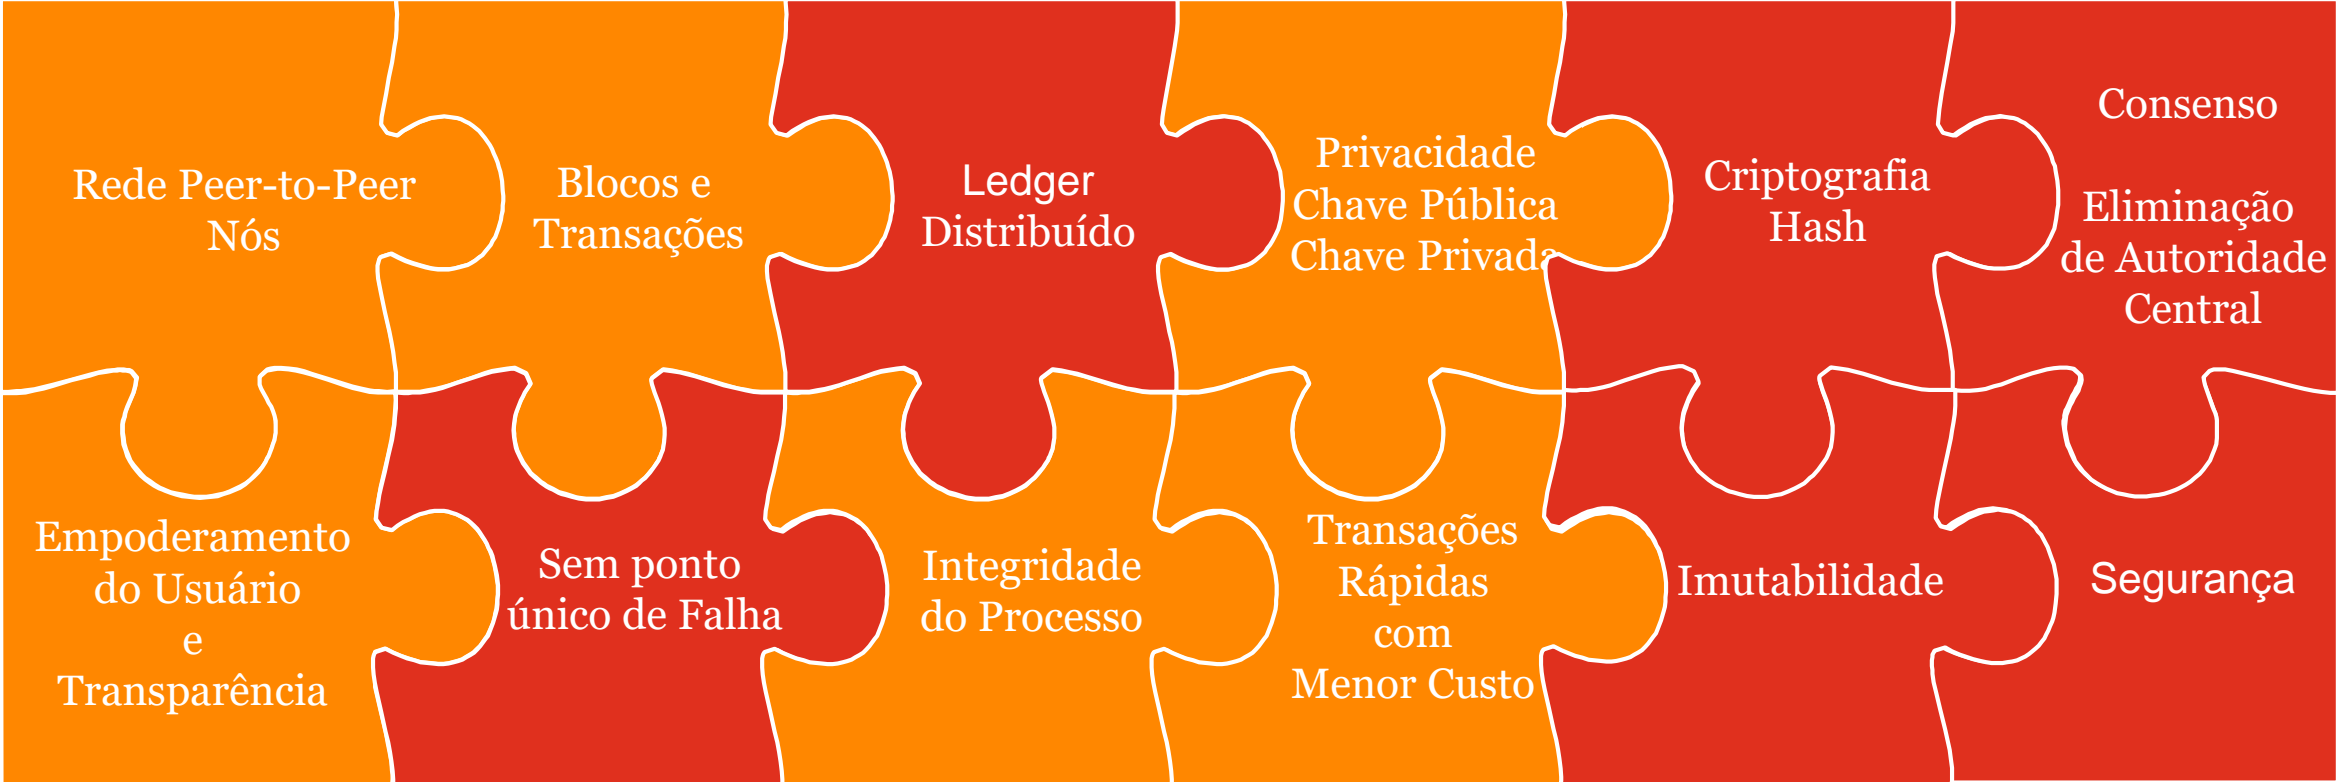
Rede Peer-to-Peer
Nós

Blocos e
Transações

Ledger
Distribuído

Privacidade
Chave Pública
Chave Privada

Criptografia
Hash

Consenso

Eliminação
de Autoridade
Central

Empoderamento
do Usuário
e
Transparência

Sem ponto
único de Falha

Integridade
do Processo

Transações
Rápidas
com
Menor Custo

Imutabilidade

Segurança